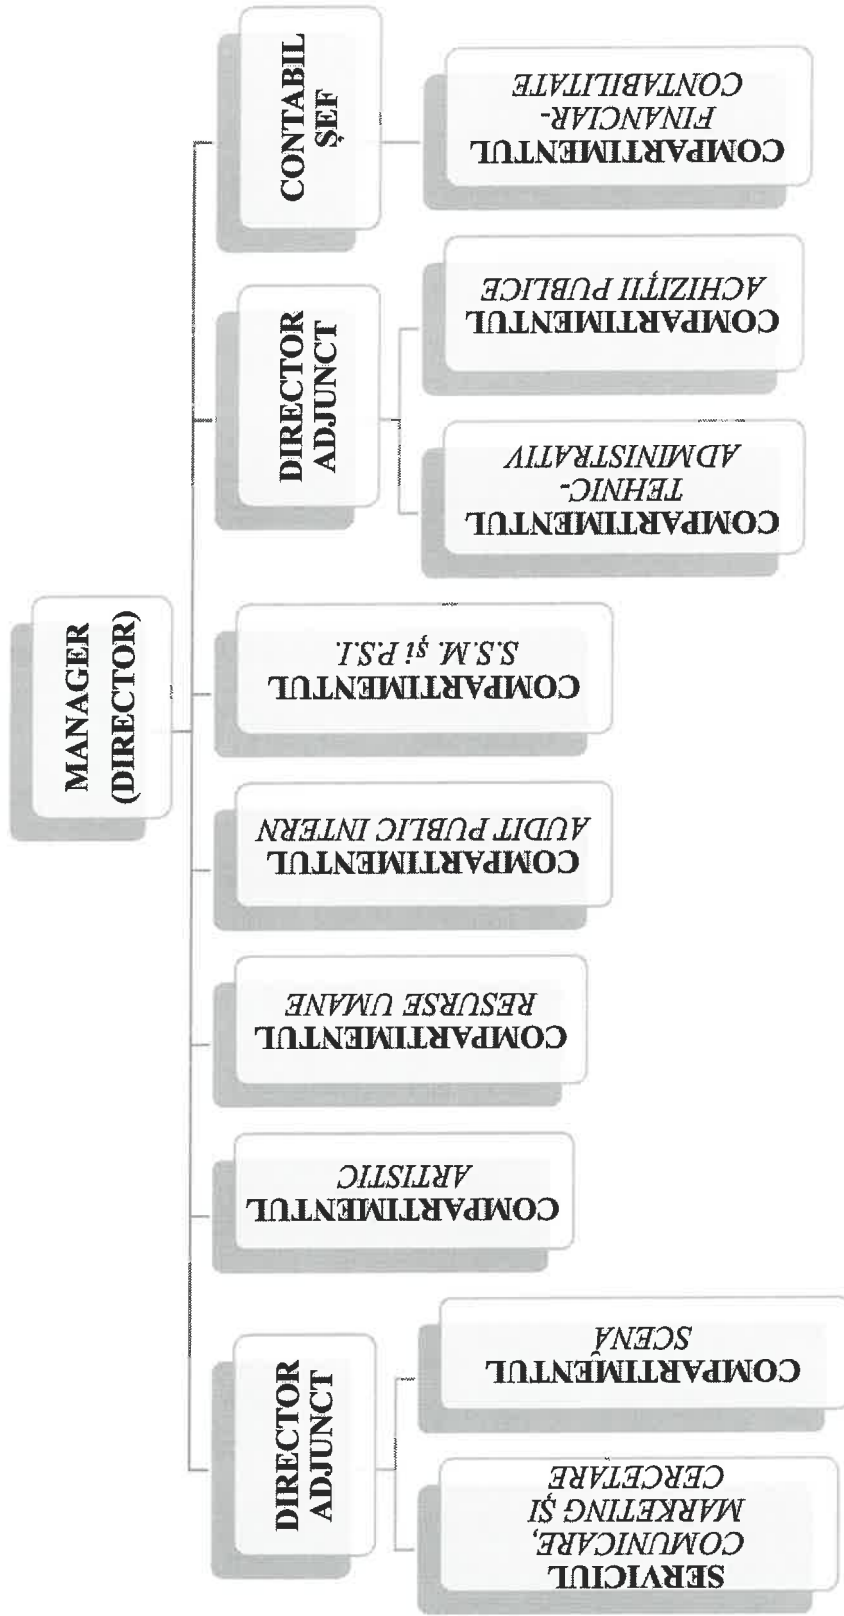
MANAGER (DIRECTOR)

CONTABIL ȘEF

COMPARTIMENTUL FINANCIAR-CONTABILITATE

DIRECTOR ADJUNCT

COMPARTIMENTUL ACHIZIȚII PUBLICE

COMPARTIMENTUL TEHNIC-ADMINISTRATIV

COMPARTIMENTUL S.S.M. și P.S.I.

COMPARTIMENTUL AUDIT PUBLIC INTERN

COMPARTIMENTUL RESURSE UMANE

COMPARTIMENTUL ARTISTIC

DIRECTOR ADJUNCT

COMPARTIMENTUL SCENA

SERVICIUL COMUNICARE, MARKETING ȘI CERCETARE